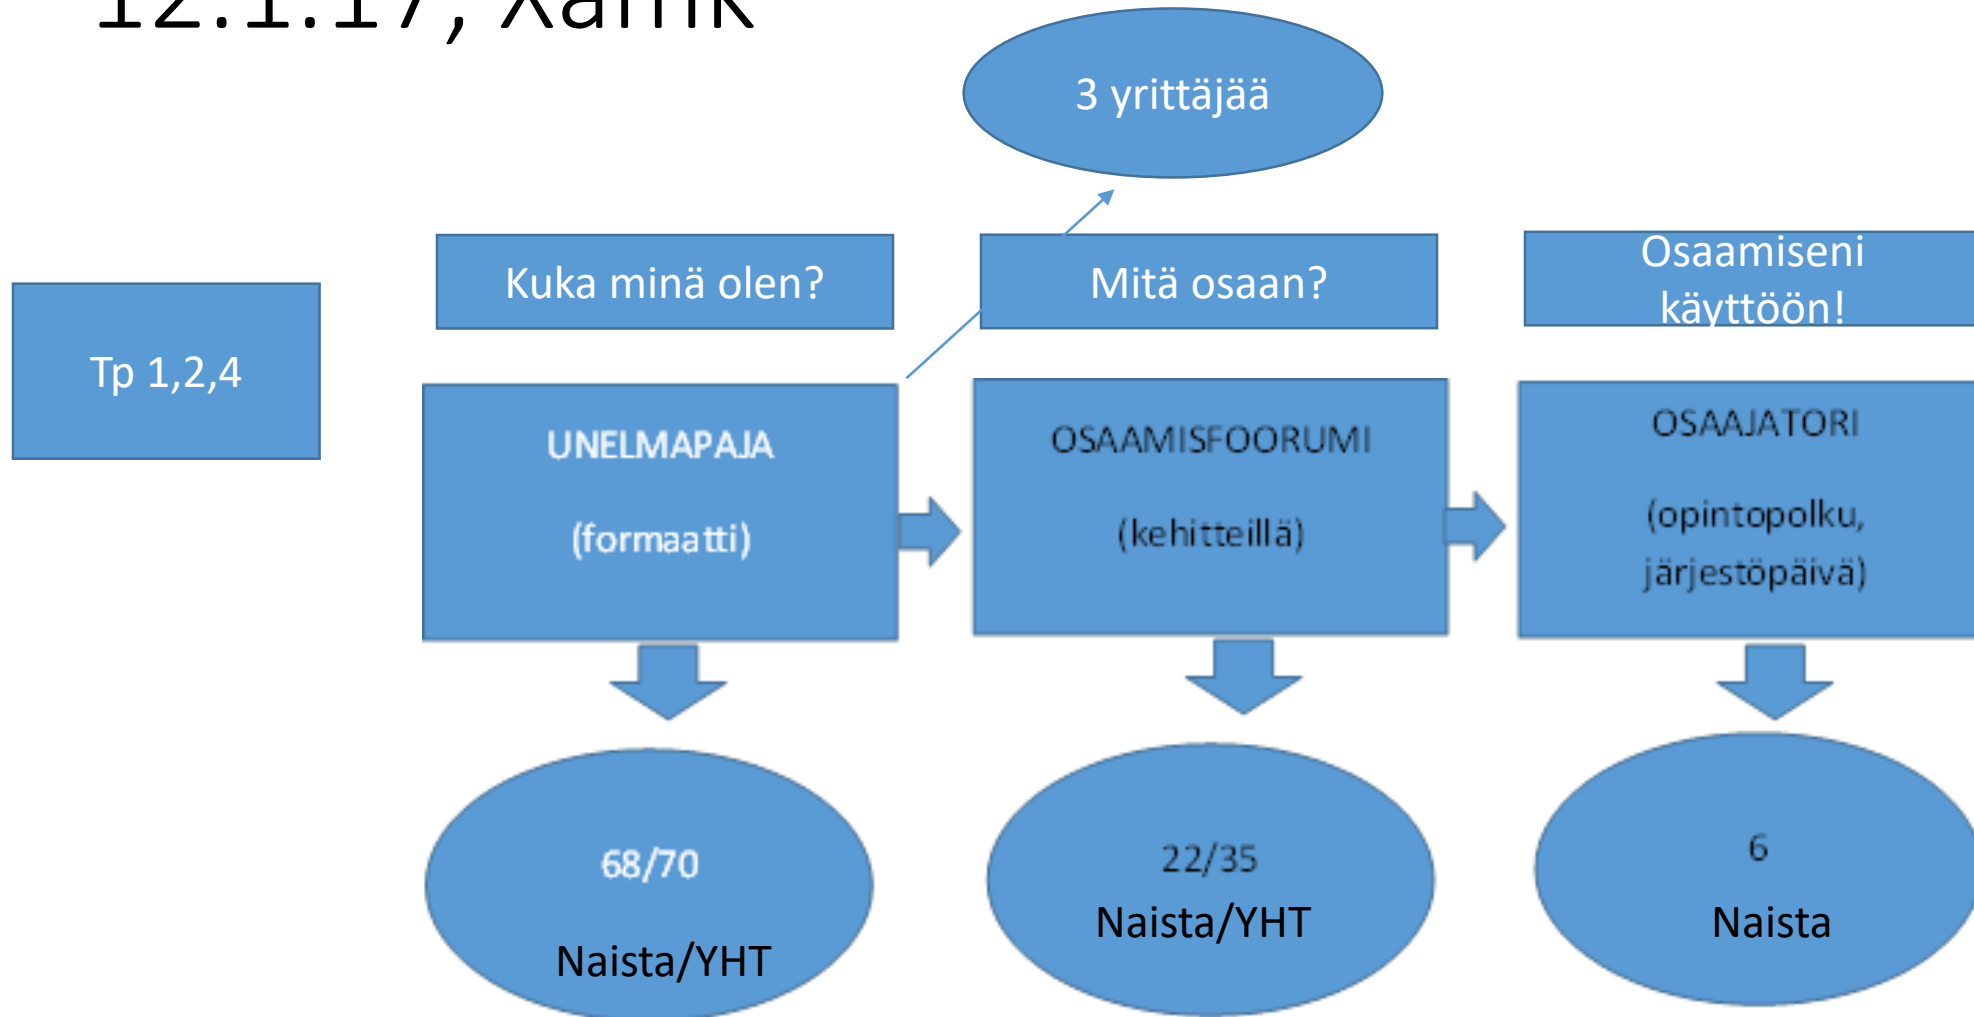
12.1.17, Xamk

3 yrittäjää

Tp 1,2,4

Kuka minä olen?

Mitä osaan?

Osaamiseni käyttöön!

UNELMAPAJA

(formaatti)

OSAAMISFOORUMI

(kehitteillä)

OSAAJATORI

(opintopolku, järjestöpäivä)

68/70

Naista/YHT

22/35

Naista/YHT

6

Naista